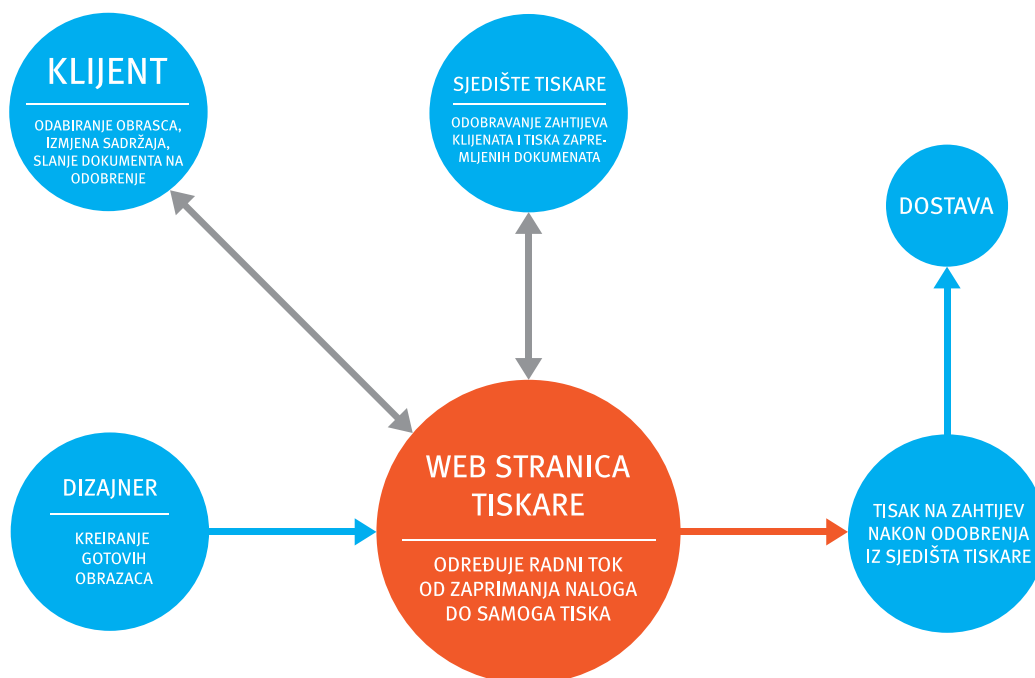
KLIJENT

ODABIRANJE OBRASCA, IZMJENA SADRŽAJA, SLANJE DOKUMENTA NA ODOBRENJE

SJEDIŠTE TISKARE

ODOBRAVANJE ZAHTIJEVA KLIJENATA I TISKA ZAPREMLJENIH DOKUMENATA

DOSTAVA

DIZAJNER

KREIRANJE GOTOVIH OBRAZACA

WEB STRANICA TISKARE

ODREĐUJE RADNI TOK OD ZAPRIMANJA NALOGA DO SAMOGA TISKA

TISAK NA ZAHTIJEV NAKON ODOBRENJA IZ SJEDIŠTA TISKARE